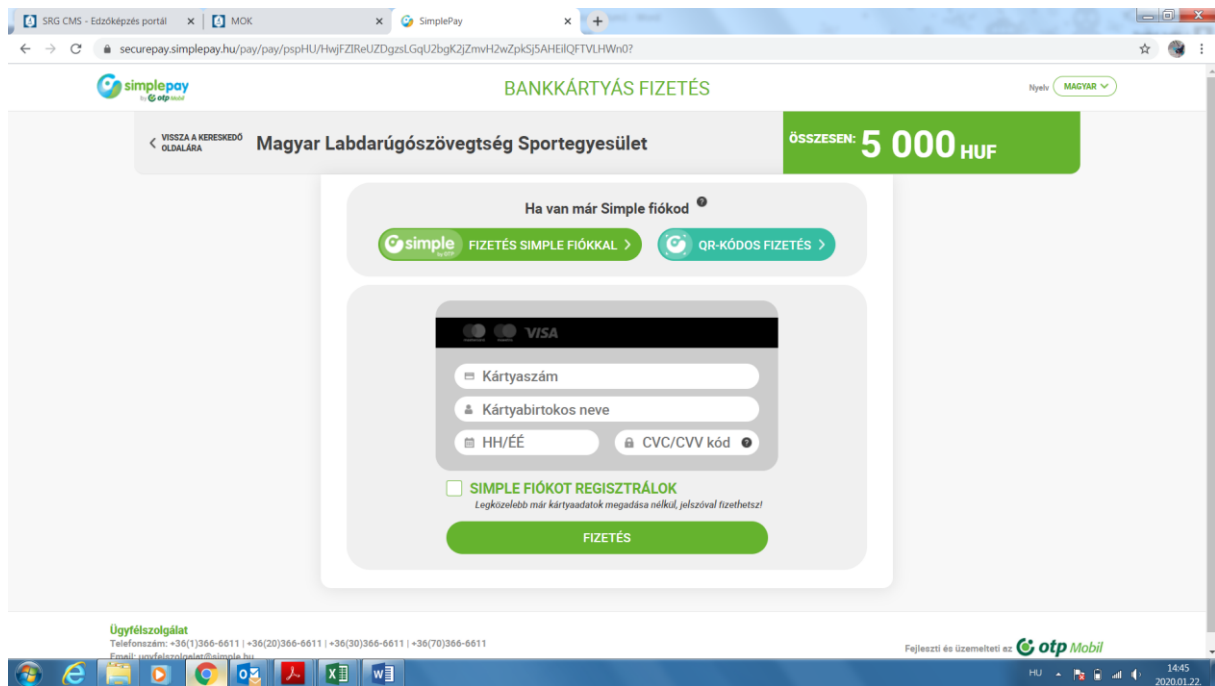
SRG CMS - Edzőképzés portál × MOK × SimplePay ×

securepay.simplepay.hu/pay/pay/pspHU/HwjFZIReUZDgzsLGqU2bgK2jZmvH2wZpkSj5AHEilQFTVLHWn0?

simplepay by otp mobil

BANKKÁRTYÁS FIZETÉS

Nyelv MAGYAR

< VISSZA A KERESKEDŐ OLDALÁRA

Magyar Labdarúgószövegtség Sportegyesület

ÖSSZESEN: 5 000 HUF

Ha van már Simple fiókod

simple FIZETÉS SIMPLE FIÓKKAL >

QR-KÓDOS FIZETÉS >

VISA

Kártyaszám

Kártyabirtokos neve

HH/ÉÉ

CVC/CVV kód

SIMPLE FIÓKOT REGISZTRÁLOK

Legközelebb már kártyaadatok megadása nélkül, jelszóval fizethetsz!

FIZETÉS

Ügyfélszolgálat

Telefonszám: +36(1)366-6611 | +36(20)366-6611 | +36(30)366-6611 | +36(70)366-6611

Email: ugyfelszolgalat@simple.hu

Fejleszti és üzemelteti az otp Mobil

HU 14:45 2020.01.22.